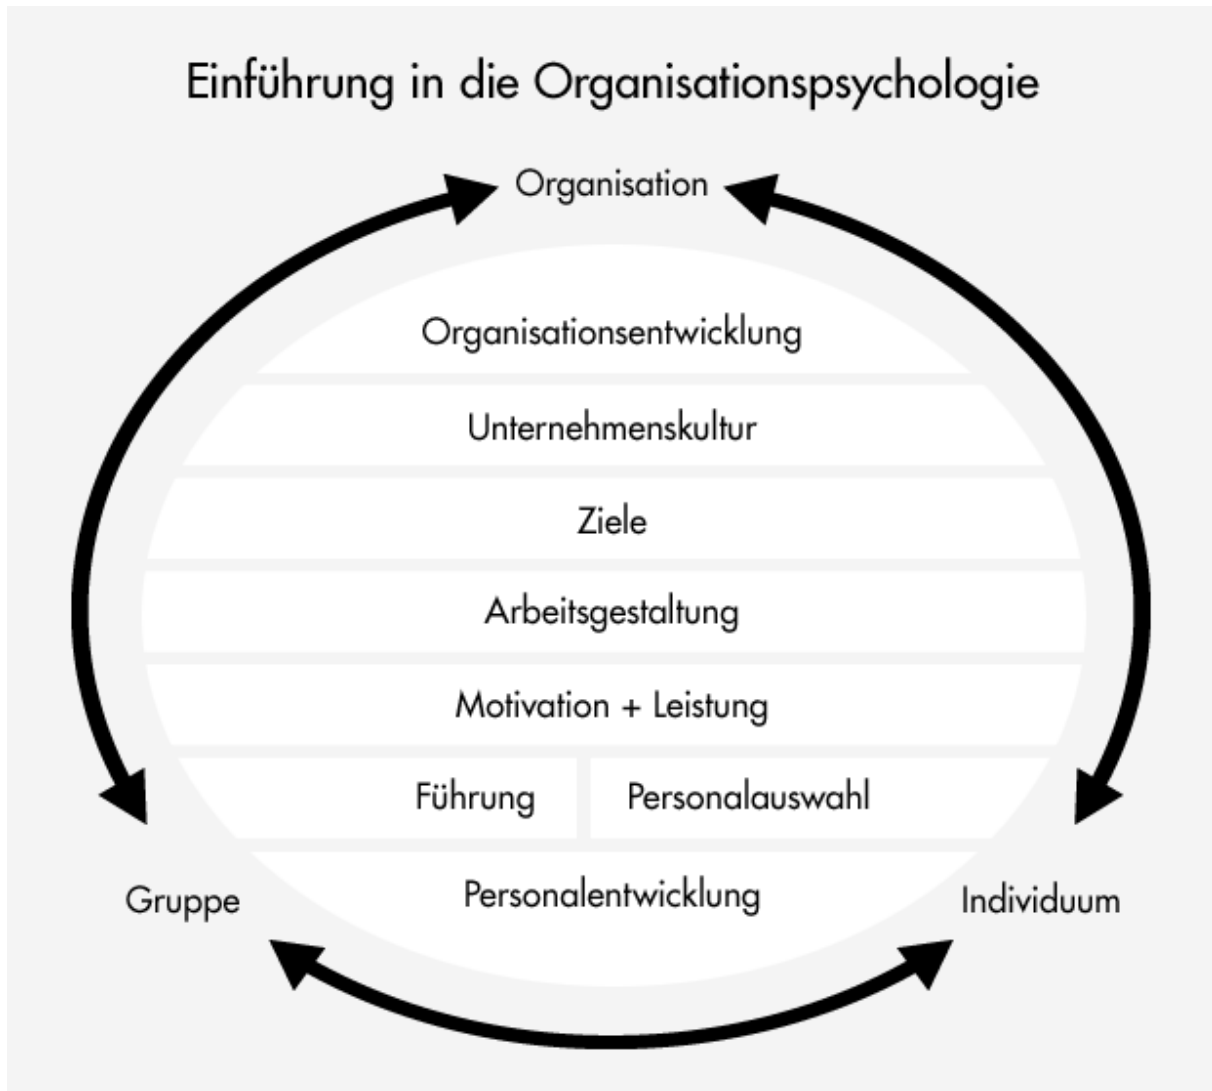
Einführung in die Organisationspsychologie

Organisation

Organisationsentwicklung

Unternehmenskultur

Ziele

Arbeitsgestaltung

Motivation + Leistung

Führung

Personalauswahl

Gruppe

Personalentwicklung

Individuum